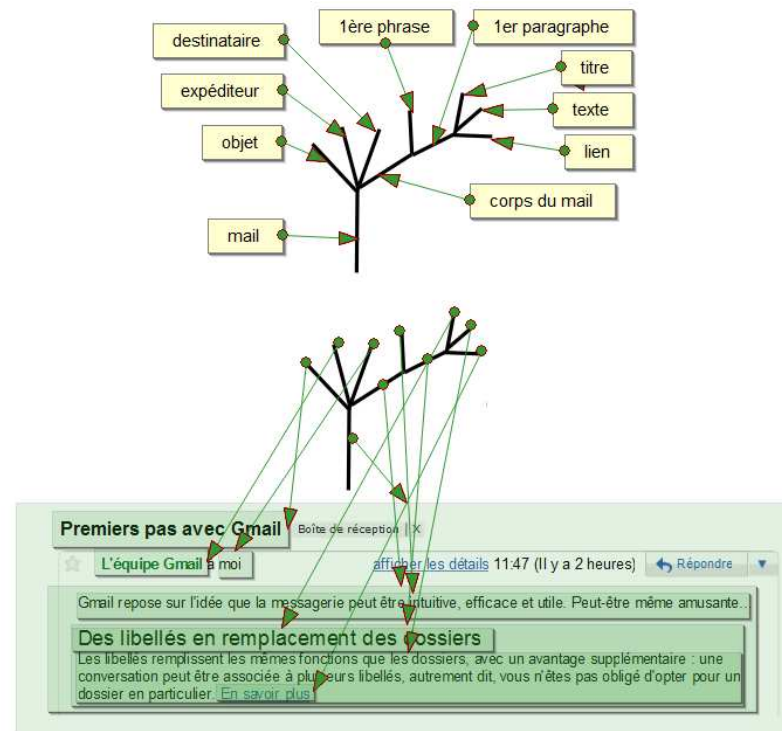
destinataire

1ère phrase

1er paragraphe

titre

expéditeur

texte

objet

lien

corps du mail

mail

Premiers pas avec Gmail Boîte de réception | X

L'équipe Gmail à moi

afficher les détails 11:47 (Il y a 2 heures) Répondre

Gmail repose sur l'idée que la messagerie peut être intuitive, efficace et utile. Peut-être même amusante...

Des libellés en remplacement des dossiers

Les libellés remplissent les mêmes fonctions que les dossiers, avec un avantage supplémentaire : une conversation peut être associée à plusieurs libellés, autrement dit, vous n'êtes pas obligé d'opter pour un dossier en particulier. En savoir plus